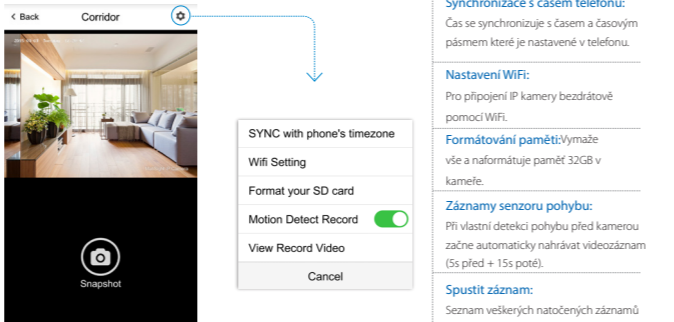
< Back Corridor

Snapshot

SYNC with phone's timezone
Wifi Setting
Format your SD card
Motion Detect Record
View Record Video
Cancel

Synchronizace s časem telefonu:
Čas se synchronizuje s časem a časovým pásmem které je nastavené v telefonu.

Nastavení WiFi:
Pro připojení IP kamery bezdrátově pomocí WiFi.

Formátování paměti: Vymaže vše a naformátuje paměť 32GB v kameře.

Záznamy senzoru pohybu:
Při vlastní detekci pohybu před kamerou začne automaticky nahrávat videozáznam (5s před + 15s poté).

Spustit záznam:
Seznam veškerých natočených záznamů